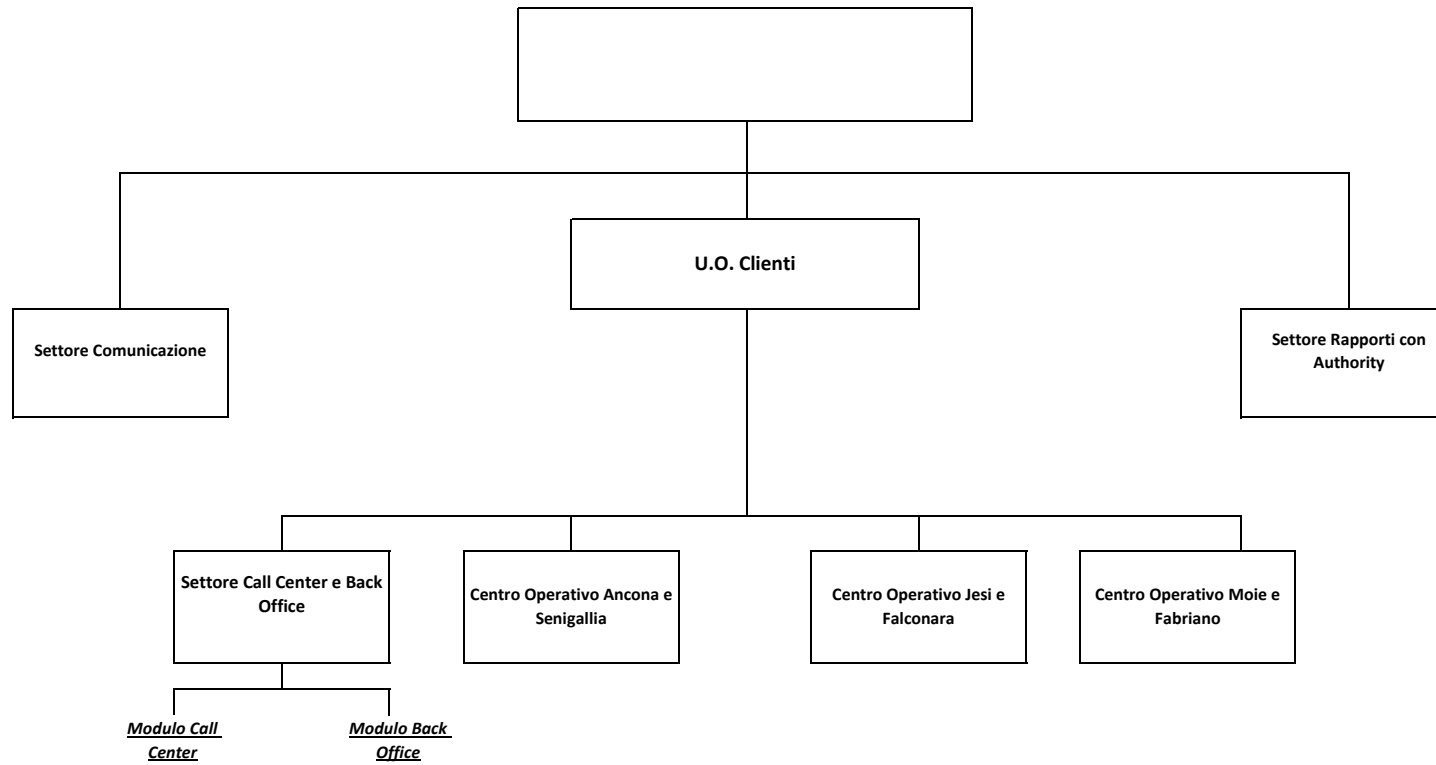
U.O. Clienti

Settore Comunicazione

Settore Rapporti con Authority

Settore Call Center e Back Office

Centro Operativo Ancona e Senigallia

Centro Operativo Jesi e Falconara

Centro Operativo Moie e Fabriano

*Modulo Call Center*

*Modulo Back Office*